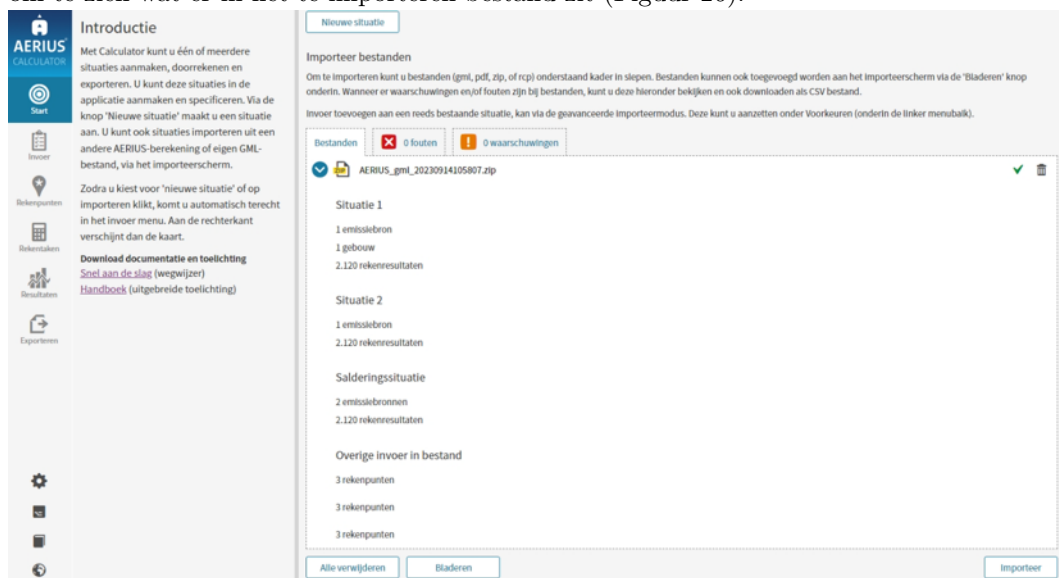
om te zien wat er in het te importeren bestand zit (Figuur 26).

AERIUS CALCULATOR

Start

Invoer

Rekenpunten

Rekentaken

Resultaten

Exporteren

Introductie

Met Calculator kunt u één of meerdere situaties aanmaken, doorrekenen en exporteren. U kunt deze situaties in de applicatie aanmaken en specificeren. Via de knop 'Nieuwe situatie' maakt u een situatie aan. U kunt ook situaties importeren uit een andere AERIUS-berekening of eigen GML-bestand, via het importeerscherm.

Zodra u kiest voor 'nieuwe situatie' of op importeren klikt, komt u automatisch terecht in het invoer menu. Aan de rechterkant verschijnt dan de kaart.

Download documentatie en toelichting
Snel aan de slag (wegwijzer)
Handboek (uitgebreide toelichting)

Nieuwe situatie

Importeer bestanden

Om te importeren kunt u bestanden (gml, pdf, zip, of rcp) onderstaand kader in slepen. Bestanden kunnen ook toegevoegd worden aan het importeerscherm via de 'Bladeren' knop onderin. Wanneer er waarschuwingen en/of fouten zijn bij bestanden, kunt u deze hieronder bekijken en ook downloaden als CSV bestand.

Invoer toevoegen aan een reeds bestaande situatie, kan via de geavanceerde importeermodus. Deze kunt u aanzetten onder Voorkeuren (onderin de linker menubalk).

Bestanden | 0 fouten | 0 waarschuwingen

AERIUS_gml_20230914105807.zip

Situatie 1

1 emissiebron
1 gebouw
2.120 rekenresultaten

Situatie 2

1 emissiebron
2.120 rekenresultaten

Salderingssituatie

2 emissiebronnen
2.120 rekenresultaten

Overige invoer in bestand

3 rekenpunten

3 rekenpunten

3 rekenpunten

Alle verwijderen | Bladeren | Importeer